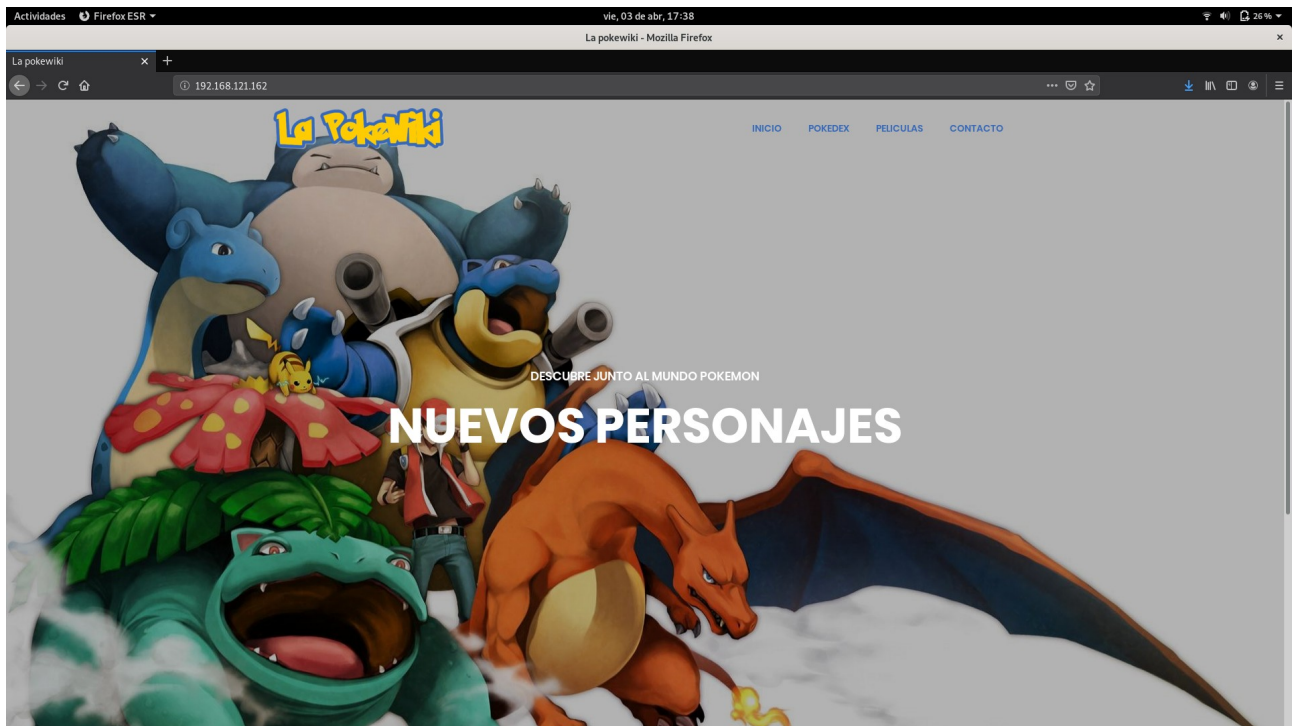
Actividades Firefox ESR ▾ vie, 03 de abr, 17:38 26 % ▾

La pokewiki - Mozilla Firefox

La pokewiki × +

192.168.121.162

La PokeWiki

INICIO POKEDEX PELICULAS CONTACTO

DESCUBRE JUNTO AL MUNDO POKEMON

NUEVOS PERSONAJES